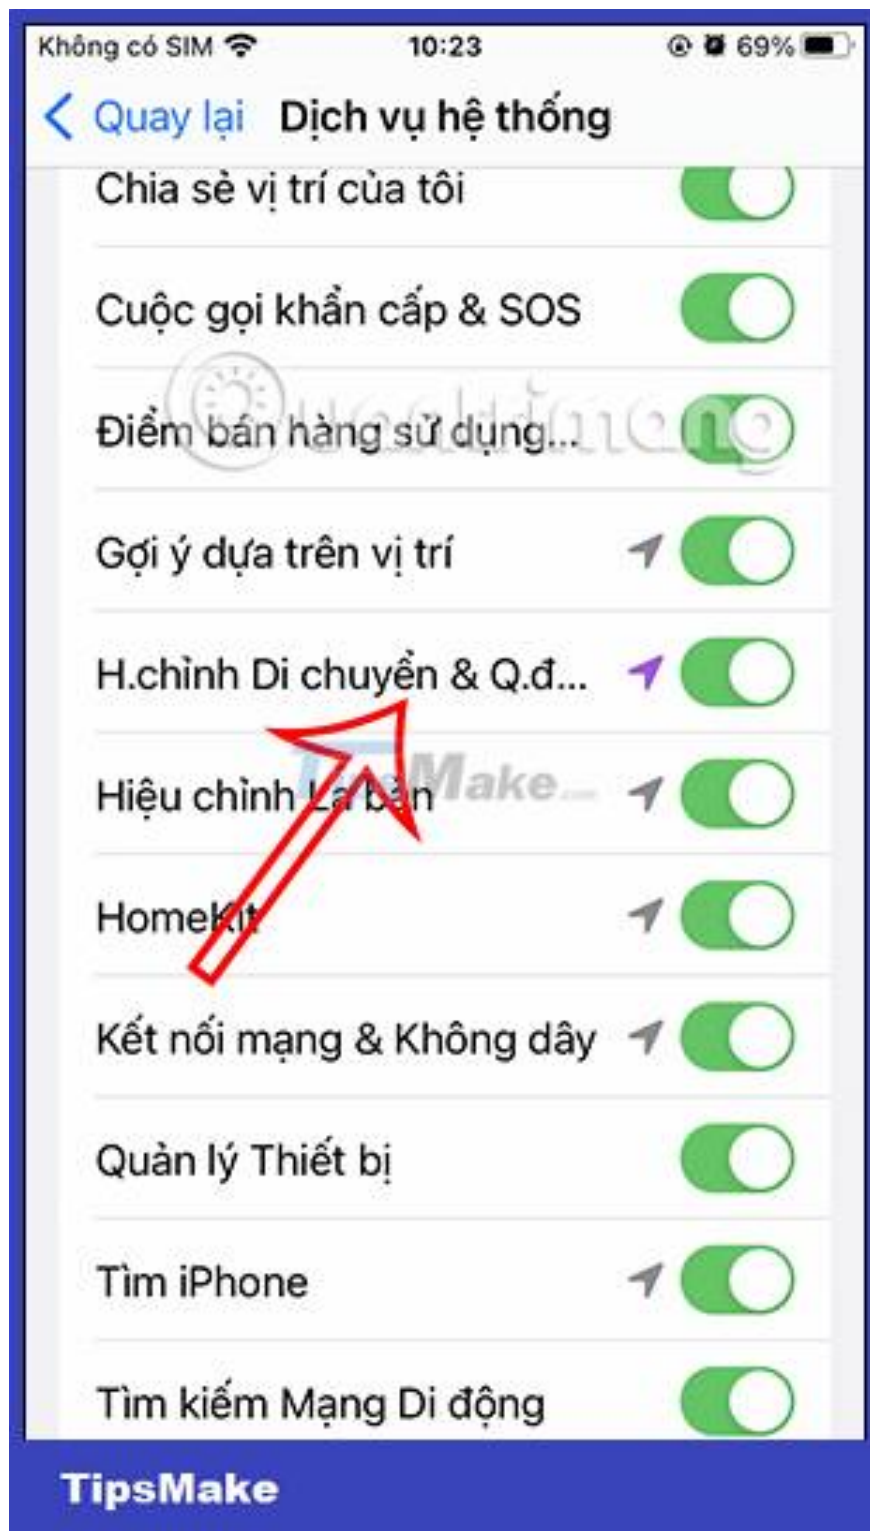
Không có SIM 10:23 69%

Quay lại Dịch vụ hệ thống

Chia sẻ vị trí của tôi

Cuộc gọi khẩn cấp & SOS

Điểm bán hàng sử dụng...

Gợi ý dựa trên vị trí

H.chỉnh Di chuyển & Q.đ...

Hiệu chỉnh La bàn

HomeKit

Kết nối mạng & Không dây

Quản lý Thiết bị

Tìm iPhone

Tìm kiếm Mạng Di động

TipsMake